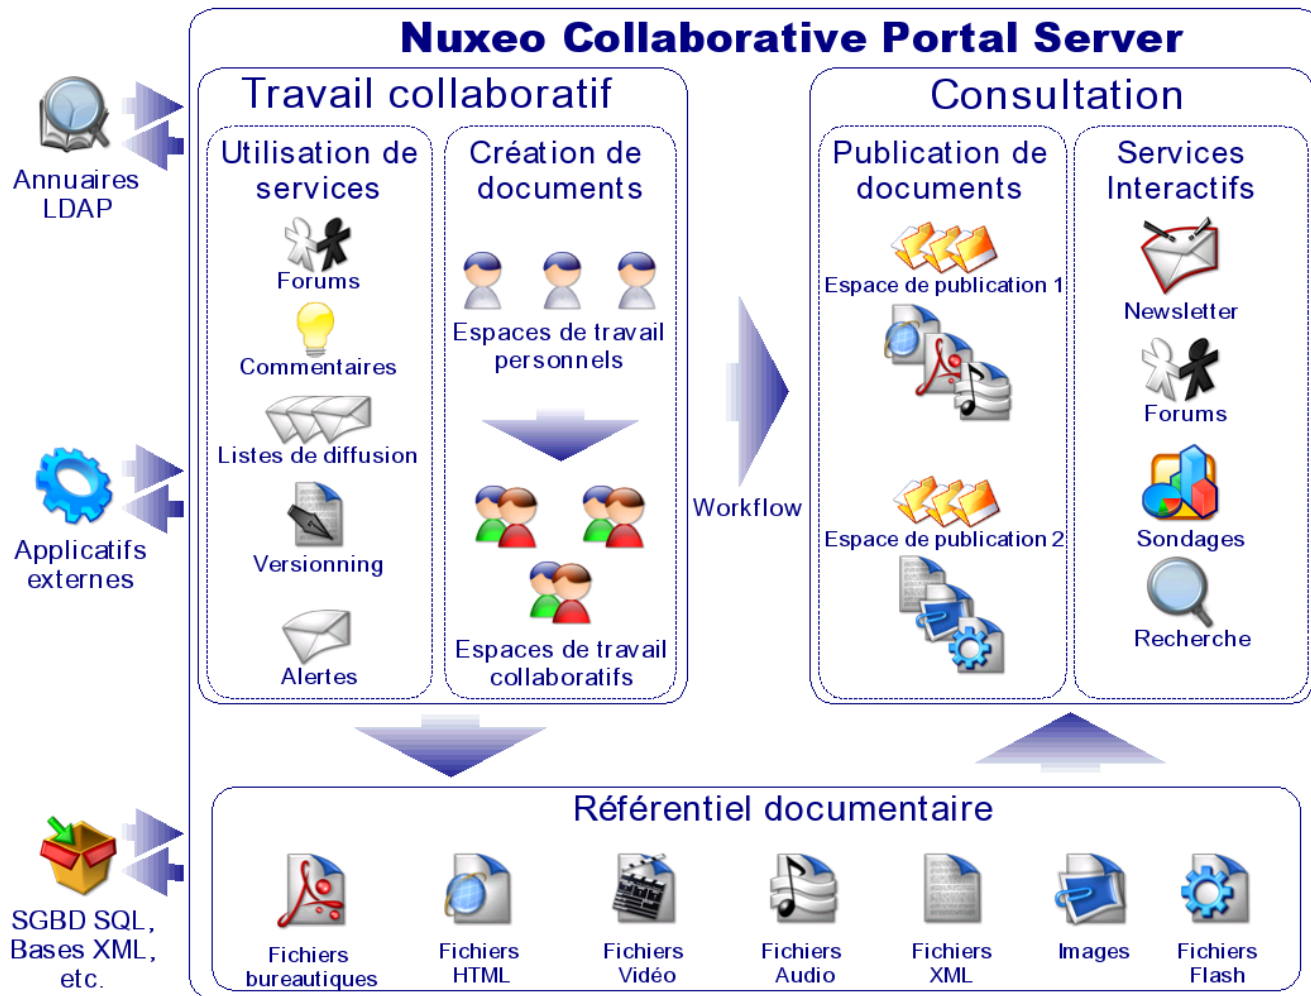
Nuxeo Collaborative Portal Server

Annuaires LDAP

Applicatifs externes

SGBD SQL, Bases XML, etc.

Travail collaboratif

Utilisation de services

Forums

Commentaires

Listes de diffusion

Versionning

Alertes

Création de documents

Espaces de travail personnels

Espaces de travail collaboratifs

Workflow

Consultation

Publication de documents

Espace de publication 1

Espace de publication 2

Services Interactifs

Newsletter

Forums

Sondages

Recherche

Référentiel documentaire

Fichiers bureautiques

Fichiers HTML

Fichiers Vidéo

Fichiers Audio

Fichiers XML

Images

Fichiers Flash